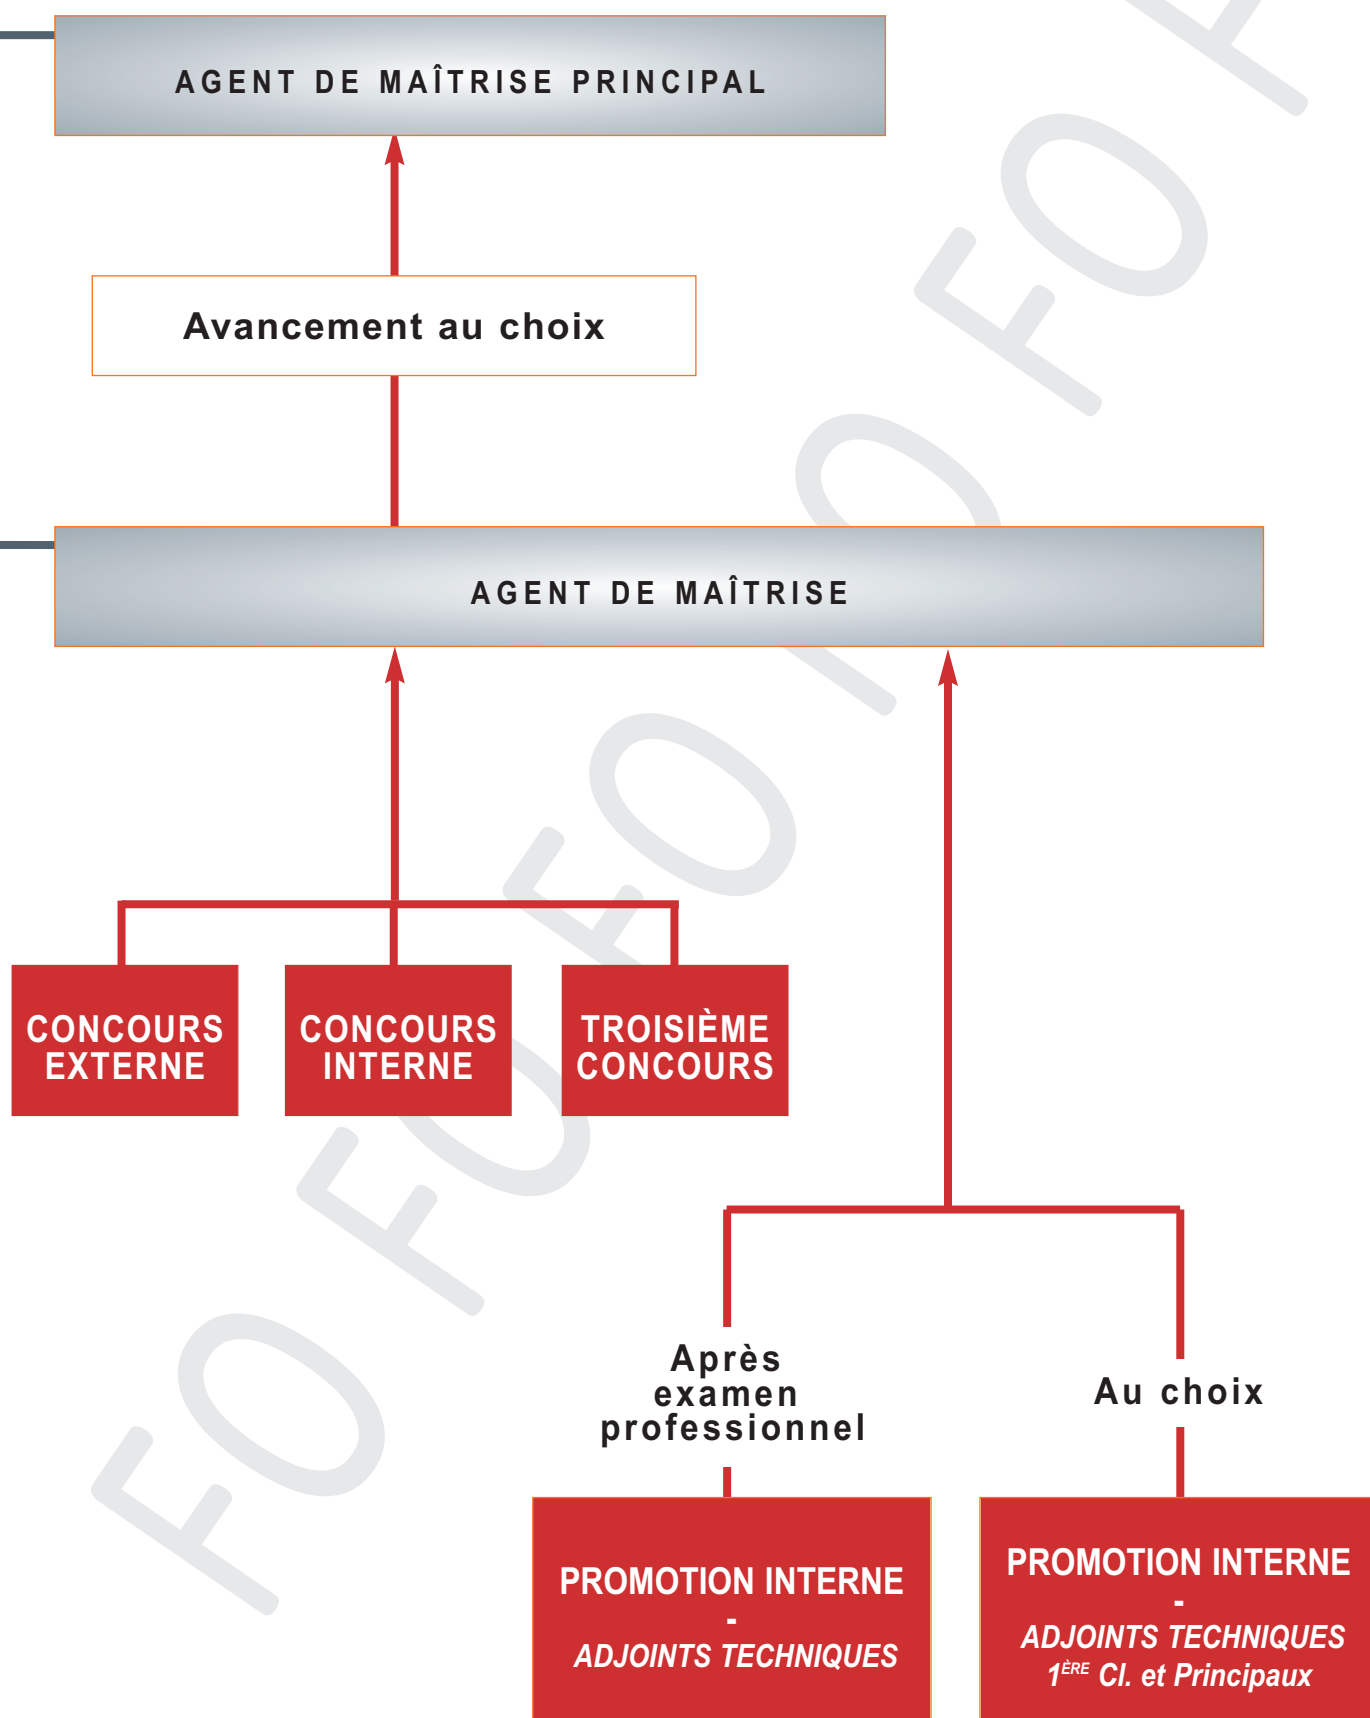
AGENT DE MAÎTRISE PRINCIPAL

Avancement au choix

AGENT DE MAÎTRISE

CONCOURS EXTERNE

CONCOURS INTERNE

TROISIÈME CONCOURS

Après examen professionnel

Au choix

PROMOTION INTERNE
-
ADJOINTS TECHNIQUES

PROMOTION INTERNE
-
ADJOINTS TECHNIQUES
$1^{ÈRE}$ Cl. et Principaux

FO FO FO FO FO